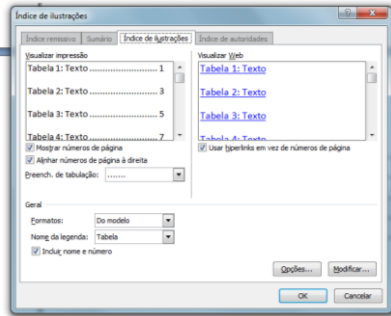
Índice de ilustrações

Índice remissivo | Sumário | Índice de ilustrações | Índice de autoridades

Visualizar impressão

Tabela 1: Texto .......................... 1

Tabela 2: Texto .......................... 3

Tabela 3: Texto .......................... 5

Tabela 4: Texto .......................... 7

Visualizar Web

Tabela 1: Texto

Tabela 2: Texto

Tabela 3: Texto

Tabela 4: Texto

Mostrar números de página

Alinhar números de página à direita

Preench. de tabulação: .......

Usar hiperlinks em vez de números de página

Geral

Formatos: Do modelo

Nome da legenda: Tabela

Incluir nome e número

Opções... Modificar...

OK Cancelar